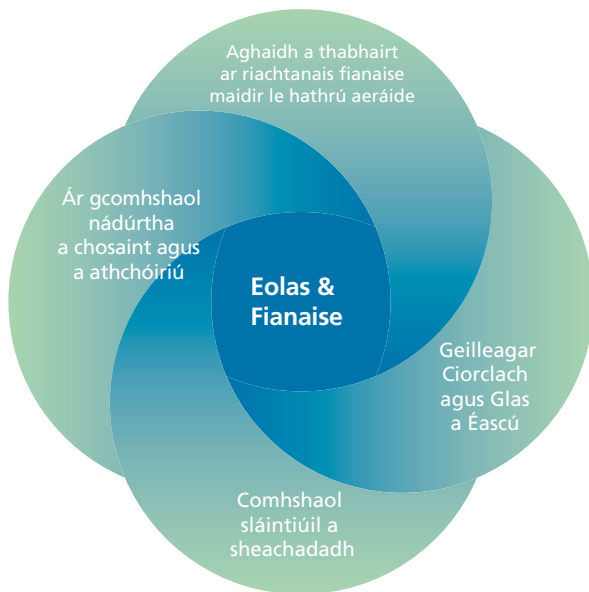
Aghaidh a thabhairt ar riachtanais fianaise maidir le hathrú aeráide

Ár gcomhshaol nádúrtha a chosaint agus a athchóiriú

Eolas & Fianaise

Geilleagar Ciorclach agus Glas a Éascú

Comhshaol sláintiúil a sheachadadh